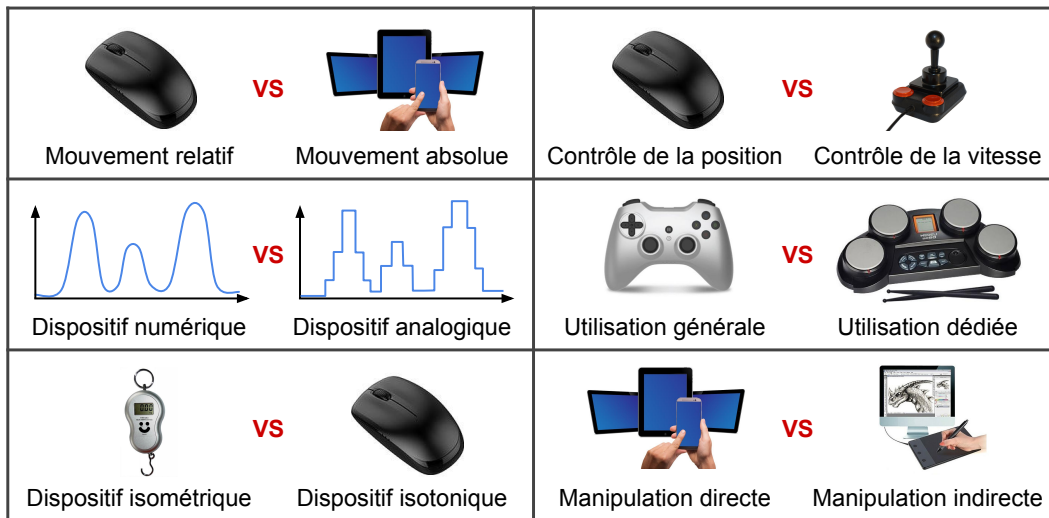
| | | | |
|---|---|---|---|
| VS | | VS | |
| Mouvement relatif | Mouvement absolue | Contrôle de la position | Contrôle de la vitesse |
| VS | | VS | |
| Dispositif numérique | Dispositif analogique | Utilisation générale | Utilisation dédiée |
| VS | | VS | |
| Dispositif isométrique | Dispositif isotonique | Manipulation directe | Manipulation indirecte |